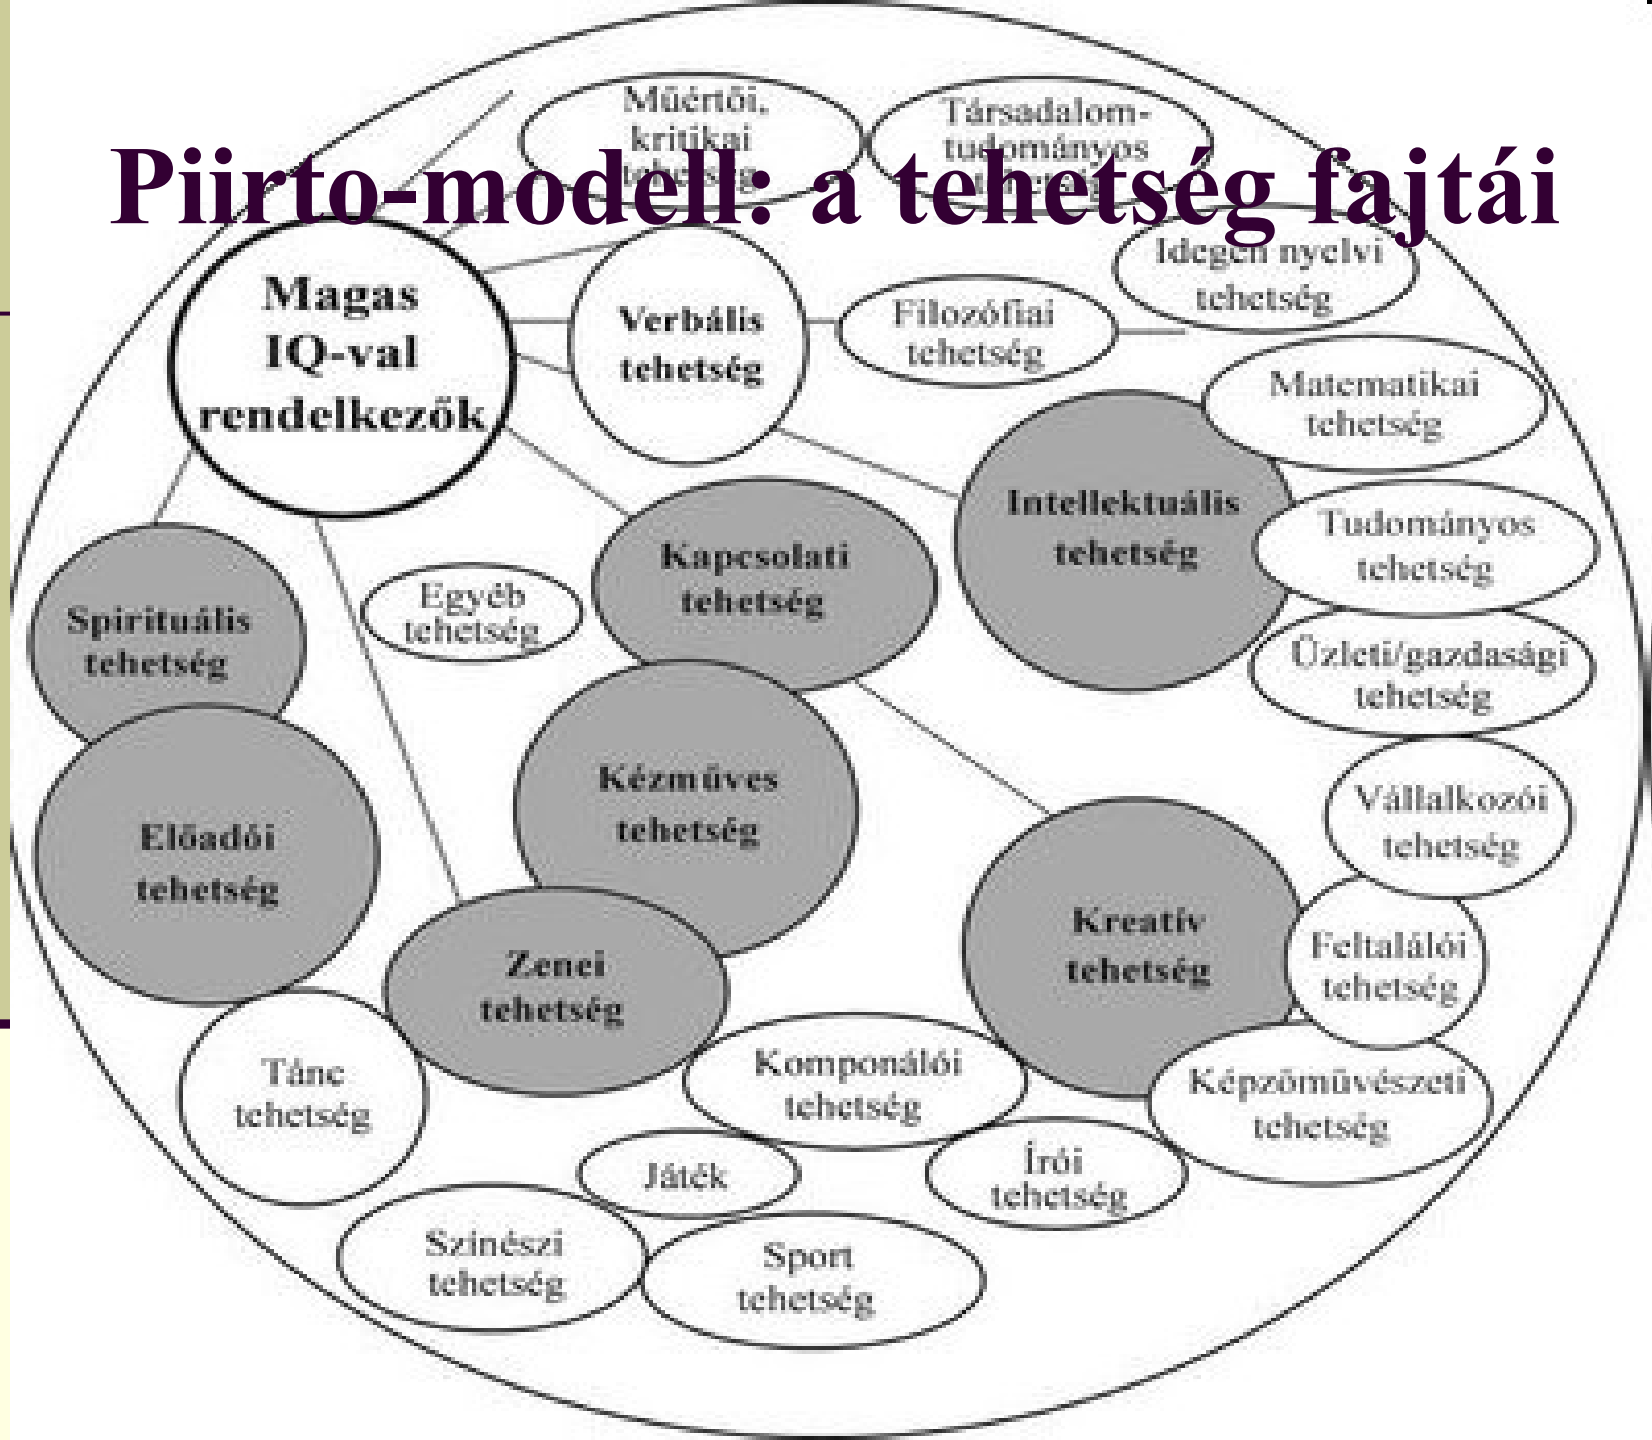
Piirto-modell: a tehetség fajtái

Műértői, kritikai tehetség

Társadalom-tudományos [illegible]

Idegen nyelvi tehetség

Magas IQ-val rendelkezők

Verbális tehetség

Filozófiai tehetség

Matematikai tehetség

Intellektuális tehetség

Tudományos tehetség

Üzleti/gazdasági tehetség

Kapcsolati tehetség

Egyéb tehetség

Spirituális tehetség

Kézműves tehetség

Előadói tehetség

Vállalkozói tehetség

Kreatív tehetség

Feltalálói tehetség

Zenei tehetség

Tánc tehetség

Komponálói tehetség

Képzőművészeti tehetség

Játék

Írói tehetség

Színészi tehetség

Sport tehetség